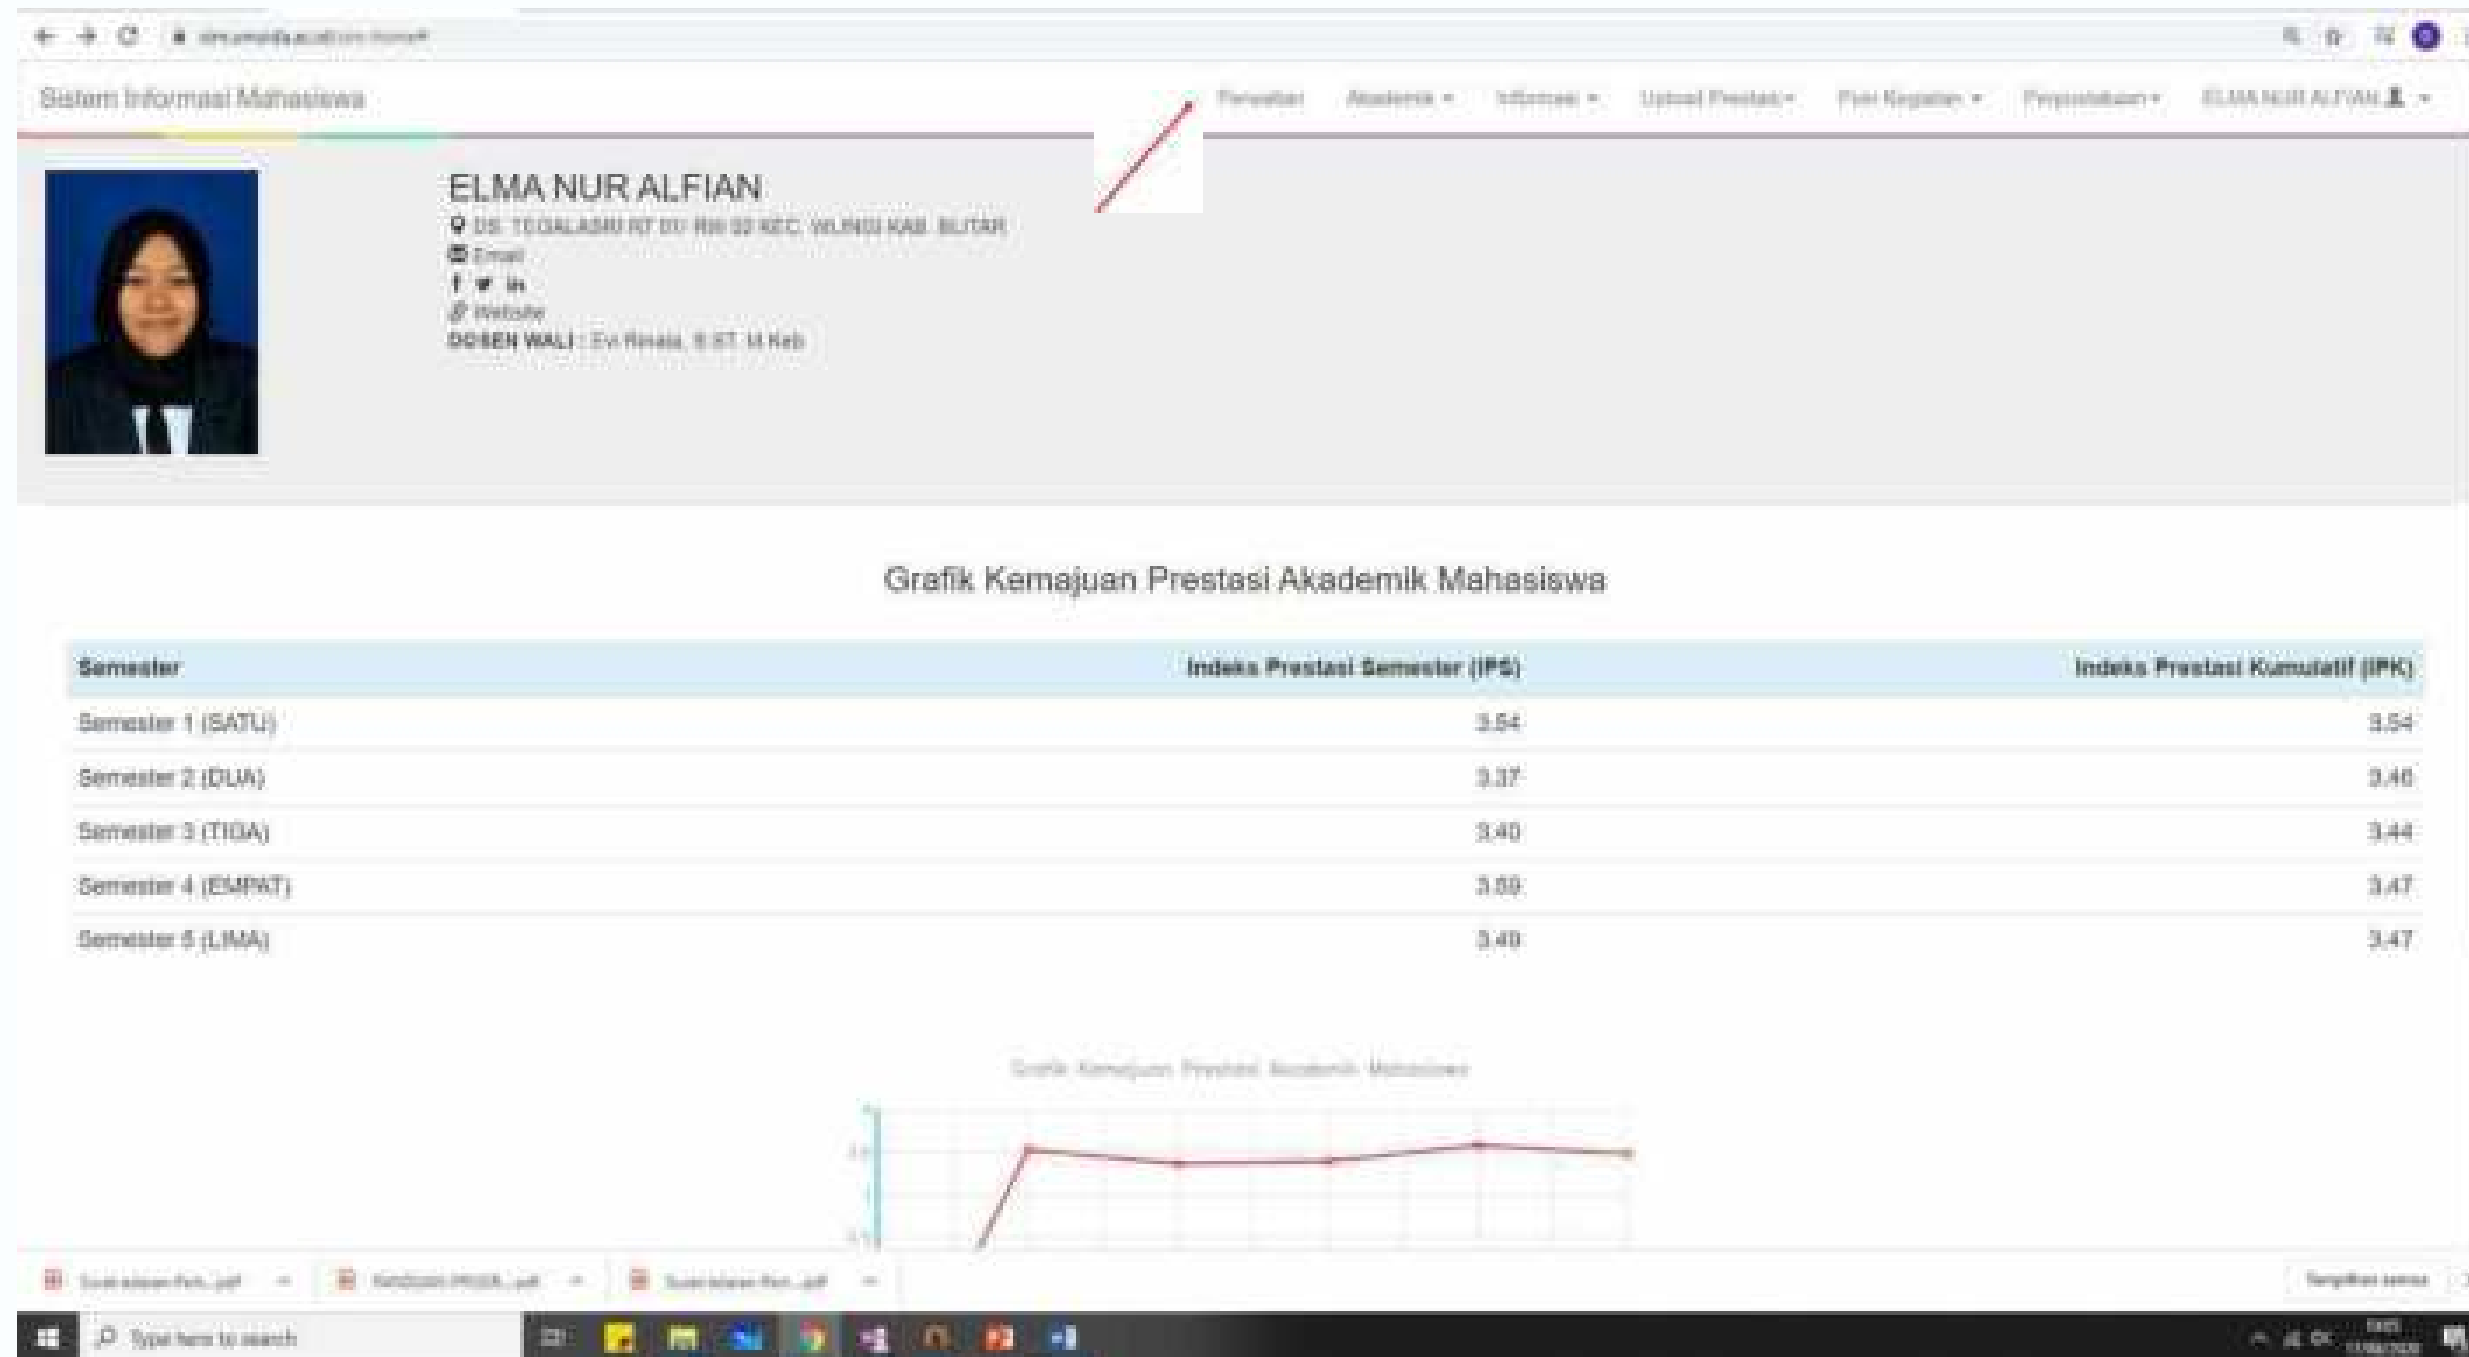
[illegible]

Sistem Informasi Mahasiswa

Perwalian Akademik ▾ Informasi ▾ Upload Prestasi ▾ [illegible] ▾ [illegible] ▾ ELMA NUR ALFIAN ▾

ELMA NUR ALFIAN
DS. TEGALASRI RT 01 RW 02 KEC. WLINGI KAB. BLITAR
Email
f in
Website
DOSEN WALI : Evi Rinata, S.ST. M.Keb

Grafik Kemajuan Prestasi Akademik Mahasiswa

| Semester | Indeks Prestasi Semester (IPS) | Indeks Prestasi Kumulatif (IPK) |
|---|---|---|
| Semester 1 (SATU) | 3.54 | 3.54 |
| Semester 2 (DUA) | 3.37 | 3.46 |
| Semester 3 (TIGA) | 3.40 | 3.44 |
| Semester 4 (EMPAT) | 3.59 | 3.47 |
| Semester 5 (LIMA) | 3.49 | 3.47 |

Grafik Kemajuan Prestasi Akademik Mahasiswa

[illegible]

Type here to search